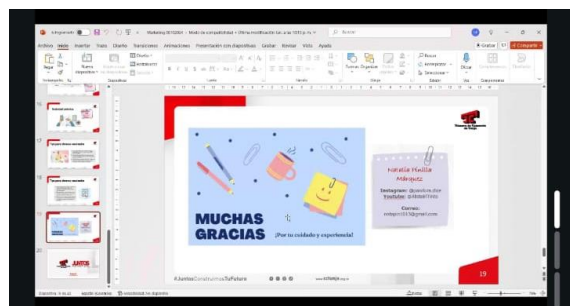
Marketing 30102024 - Modo de compatibilidad

Buscar

Archivo Inicio Insertar Dibujar Diseño Transiciones Animaciones Presentación con diapositivas Grabar Revisar Vista Ayuda

Grabar Compartir

Pegar Nueva diapositiva Diseño Restablecer Sección Formas Organizar Estilos rápidos Buscar Reemplazar Seleccionar Dictar Diseñador

Portapapeles Diapositivas Fuente Párrafo Dibujo Edición Voz Complementos

MUCHAS GRACIAS

¡Por tu cuidado y experiencia!

Natalia Murillo Márquez

Instagram:
Youtube:

Correo:

#JuntosConstruimosTuFuturo

19